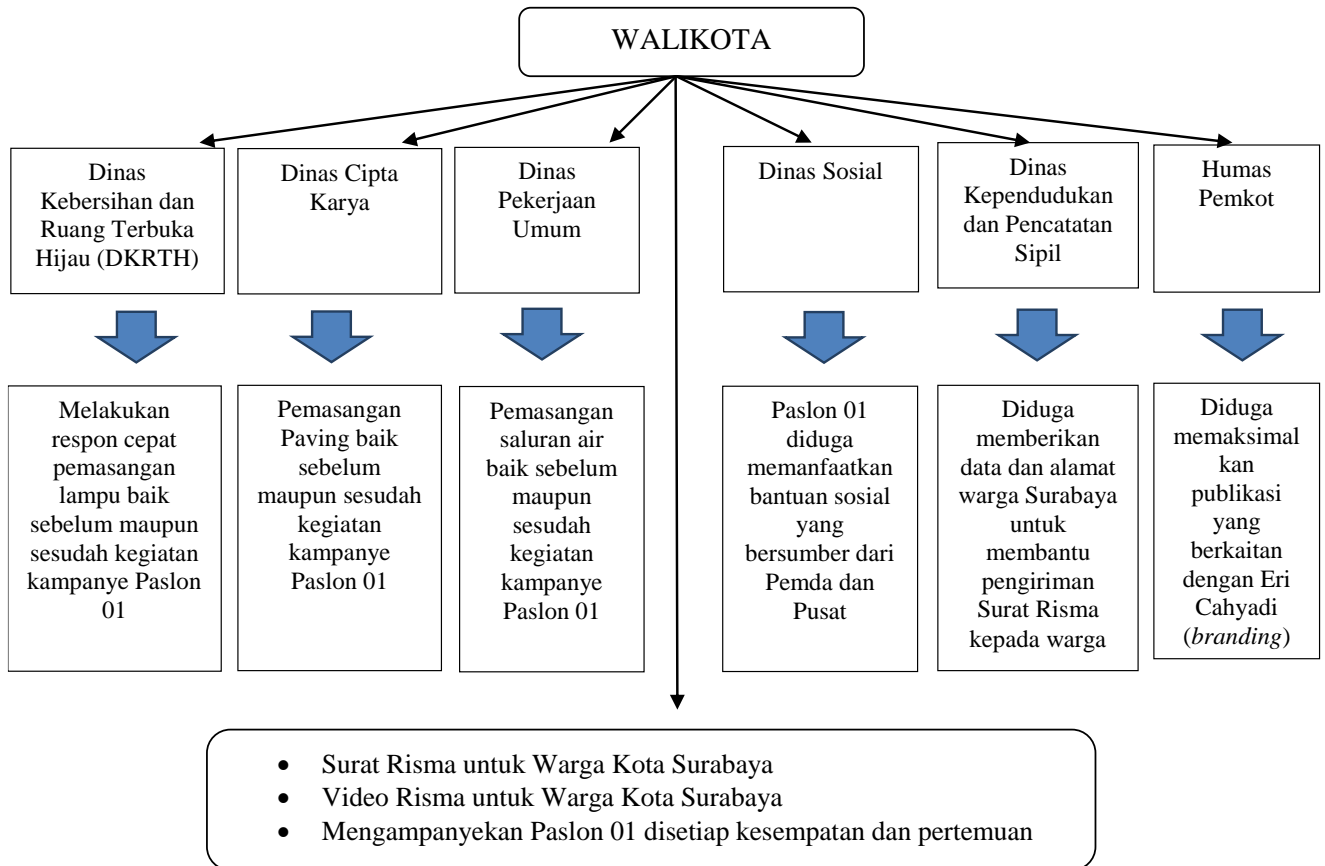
WALIKOTA

Dinas Kebersihan dan Ruang Terbuka Hijau (DKRTH)

Dinas Cipta Karya

Dinas Pekerjaan Umum

Dinas Sosial

Dinas Kependudukan dan Pencatatan Sipil

Humas Pemkot

Melakukan respon cepat pemasangan lampu baik sebelum maupun sesudah kegiatan kampanye Paslon 01

Pemasangan Paving baik sebelum maupun sesudah kegiatan kampanye Paslon 01

Pemasangan saluran air baik sebelum maupun sesudah kegiatan kampanye Paslon 01

Paslon 01 diduga memanfaatkan bantuan sosial yang bersumber dari Pemda dan Pusat

Diduga memberikan data dan alamat warga Surabaya untuk membantu pengiriman Surat Risma kepada warga

Diduga memaksimal kan publikasi yang berkaitan dengan Eri Cahyadi (*branding*)

- Surat Risma untuk Warga Kota Surabaya
- Video Risma untuk Warga Kota Surabaya
- Mengampanyekan Paslon 01 disetiap kesempatan dan pertemuan